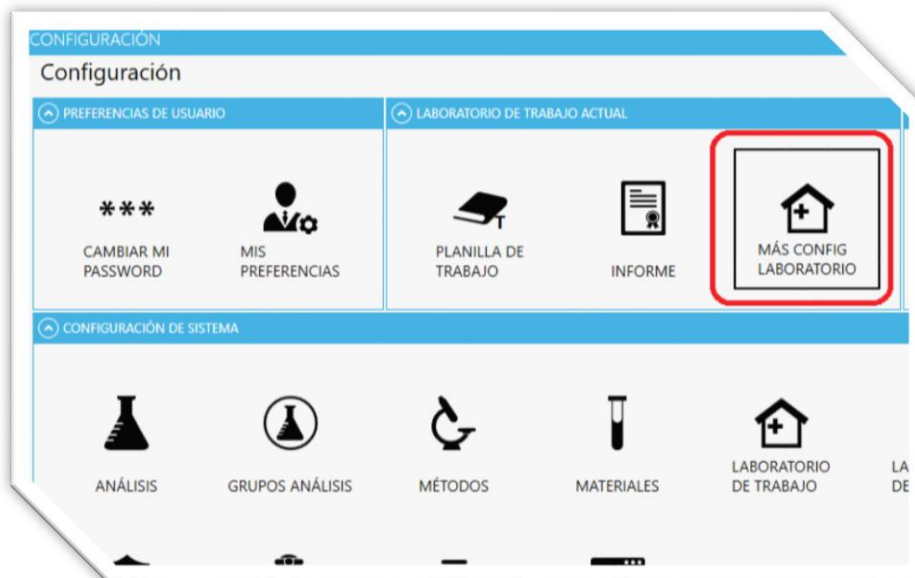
CONFIGURACIÓN

Configuración

PREFERENCIAS DE USUARIO

***

CAMBIAR MI PASSWORD

MIS PREFERENCIAS

LABORATORIO DE TRABAJO ACTUAL

PLANILLA DE TRABAJO

INFORME

MÁS CONFIG LABORATORIO

CONFIGURACIÓN DE SISTEMA

ANÁLISIS

GRUPOS ANÁLISIS

MÉTODOS

MATERIALES

LABORATORIO DE TRABAJO

LA DE